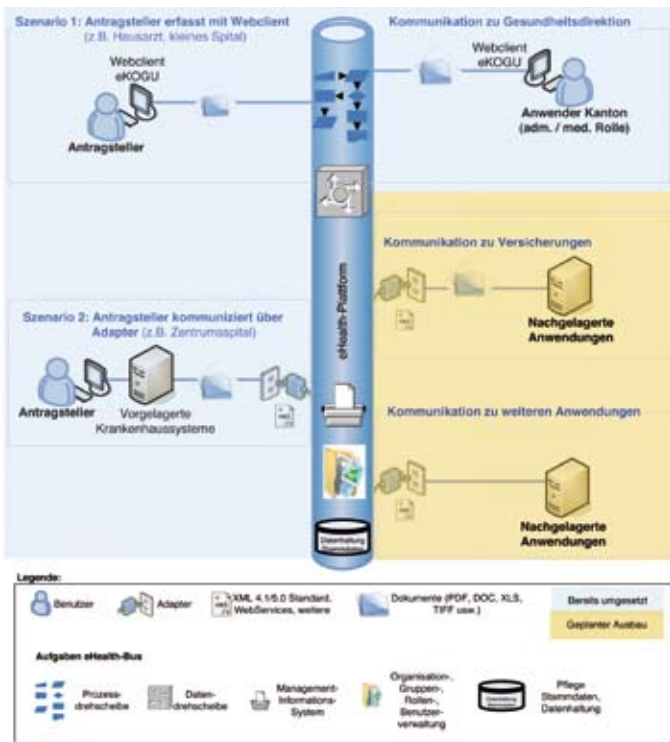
Szenario 1: Antragsteller erfasst mit Webclient
(z.B. Hausarzt, kleines Spital)

Webclient
eKOGU

Antragsteller

Kommunikation zu Gesundheitsdirektion

Webclient
eKOGU

Anwender Kanton
(adm. / med. Rolle)

eHealth-Plattform

Kommunikation zu Versicherungen

Nachgelagerte
Anwendungen

Szenario 2: Antragsteller kommuniziert über Adapter (z.B. Zentrumsspital)

Antragsteller

Vorgelagerte
Krankenhaussysteme

Kommunikation zu weiteren Anwendungen

Nachgelagerte
Anwendungen

Datenhaltung
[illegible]

Legende:

Benutzer

Adapter

XML 4.1/5.0 Standard, WebServices, weitere

Dokumente (PDF, DOC, XLS, TIFF usw.)

Bereits umgesetzt

Geplanter Ausbau

Aufgaben eHealth-Bus

Prozess-
drehscheibe

Daten-
drehscheibe

Management-
Informations-
System

Organisation-,
Gruppen-,
Rollen-,
Benutzer-
verwaltung

Pflege
Stammdaten,
Datenhaltung